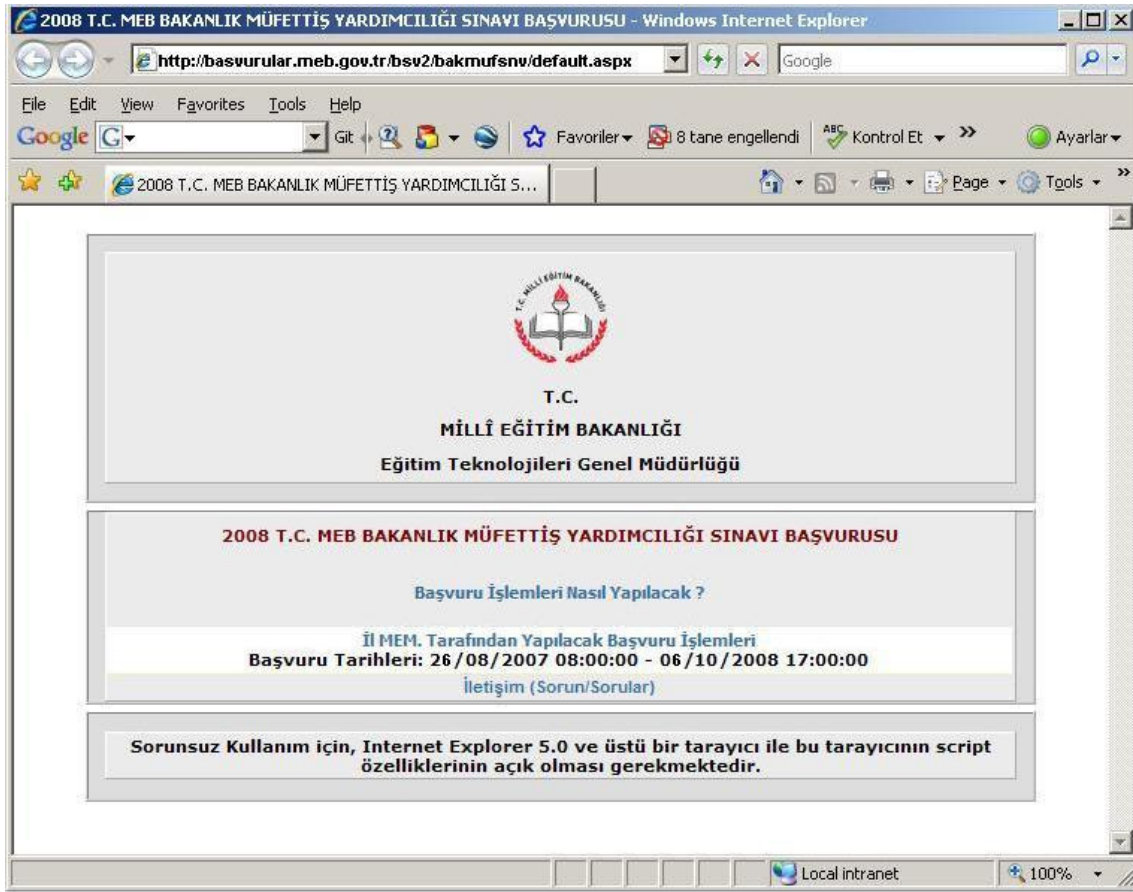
2008 T.C. MEB BAKANLIK MÜFETTİŞ YARDIMCILIĞI SINAVI BAŞVURUSU - Windows Internet Explorer

http://basvurular.meb.gov.tr/bsv2/bakmufsnv/default.aspx

Google

File Edit View Favorites Tools Help

Google Git Favoriler 8 tane engellendi Kontrol Et Ayarlar

2008 T.C. MEB BAKANLIK MÜFETTİŞ YARDIMCILIĞI S...

Page Tools

T.C. MİLLİ EĞİTİM BAKANLIĞI

T.C.

MİLLÎ EĞİTİM BAKANLIĞI

Eğitim Teknolojileri Genel Müdürlüğü

2008 T.C. MEB BAKANLIK MÜFETTİŞ YARDIMCILIĞI SINAVI BAŞVURUSU

Başvuru İşlemleri Nasıl Yapılacak ?

İl MEM. Tarafından Yapılacak Başvuru İşlemleri

Başvuru Tarihleri: 26/08/2007 08:00:00 - 06/10/2008 17:00:00

İletişim (Sorun/Sorular)

Sorunsuz Kullanım için, Internet Explorer 5.0 ve üstü bir tarayıcı ile bu tarayıcının script özelliklerinin açık olması gerekmektedir.

Local intranet

100%